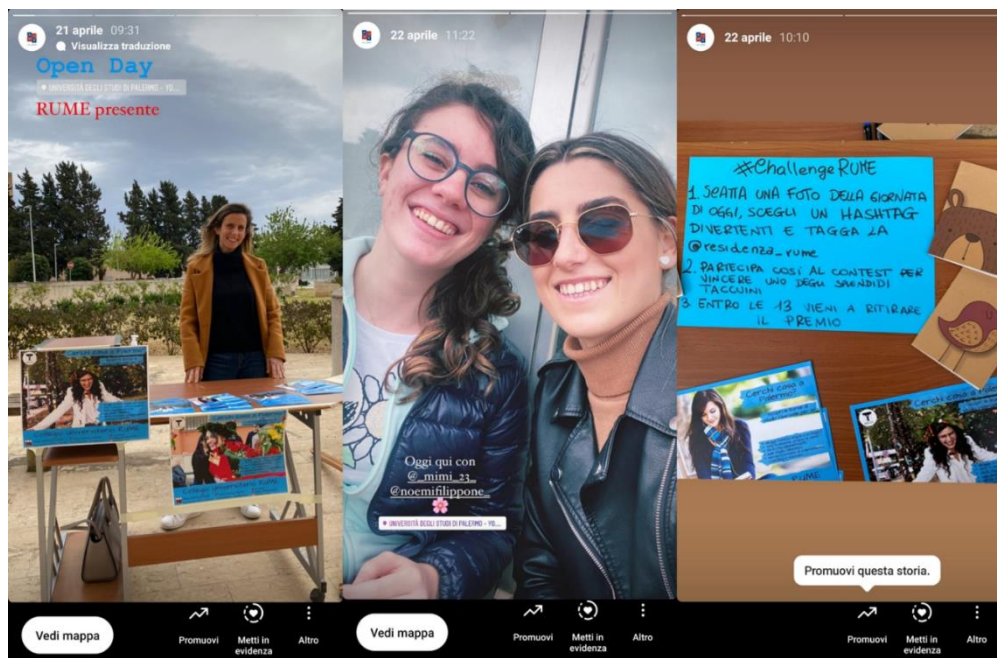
21 aprile 09:31
Visualizza traduzione
Open Day
UNIVERSITÀ DEGLI STUDI DI PALERMO - YO...
RUME presente

Vedi mappa
Promuovi
Metti in evidenza
Altro

22 aprile 11:22
Oggi qui con
@_mimi_23_
@noemifilippone_
UNIVERSITÀ DEGLI STUDI DI PALERMO - YO...

Vedi mappa
Promuovi
Metti in evidenza
Altro

22 aprile 10:10
#Challenge RUME
1. SCATTA UNA FOTO DELLA GIORNATA DI OGGI, SCEGLI UN HASHTAG DIVERTENTE E TAGGA LA @residenza_rume
2. PARTECIPA COSÌ AL CONTEST PER VINCERE UNO DEGLI SPLENDIDI TACCUINI
3. ENTRO LE 13 VIENI A RITIRARE IL PREMIO

Cerchi casa a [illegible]
RUME
Cerchi casa a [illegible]

Promuovi questa storia.
Promuovi
Metti in evidenza
Altro